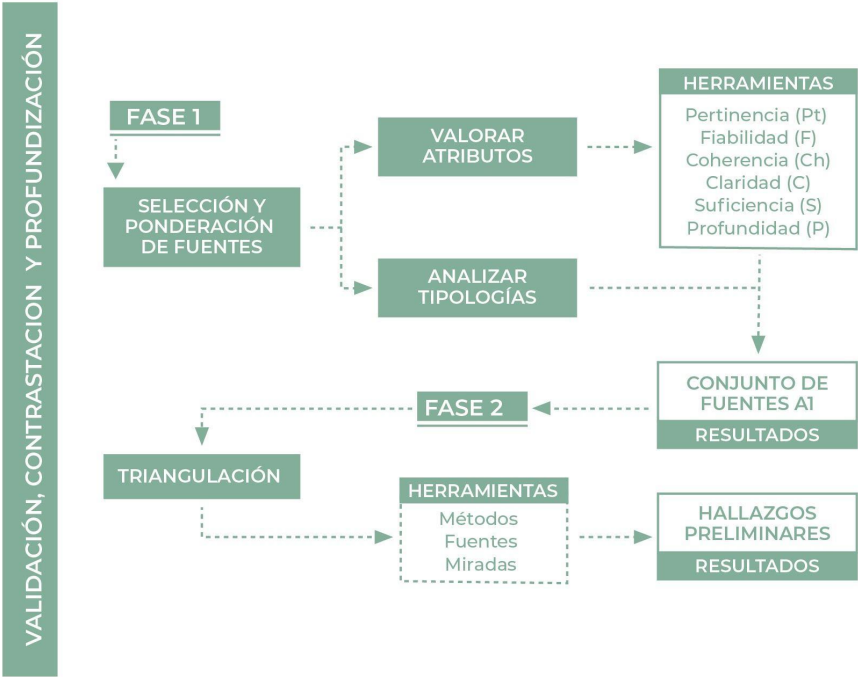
VALIDACIÓN, CONTRASTACION Y PROFUNDIZACIÓN

FASE 1

SELECCIÓN Y PONDERACIÓN DE FUENTES

VALORAR ATRIBUTOS

ANALIZAR TIPOLOGÍAS

HERRAMIENTAS

Pertinencia (Pt)
Fiabilidad (F)
Coherencia (Ch)
Claridad (C)
Suficiencia (S)
Profundidad (P)

CONJUNTO DE FUENTES A1

RESULTADOS

FASE 2

TRIANGULACIÓN

HERRAMIENTAS

Métodos
Fuentes
Miradas

HALLAZGOS PRELIMINARES

RESULTADOS